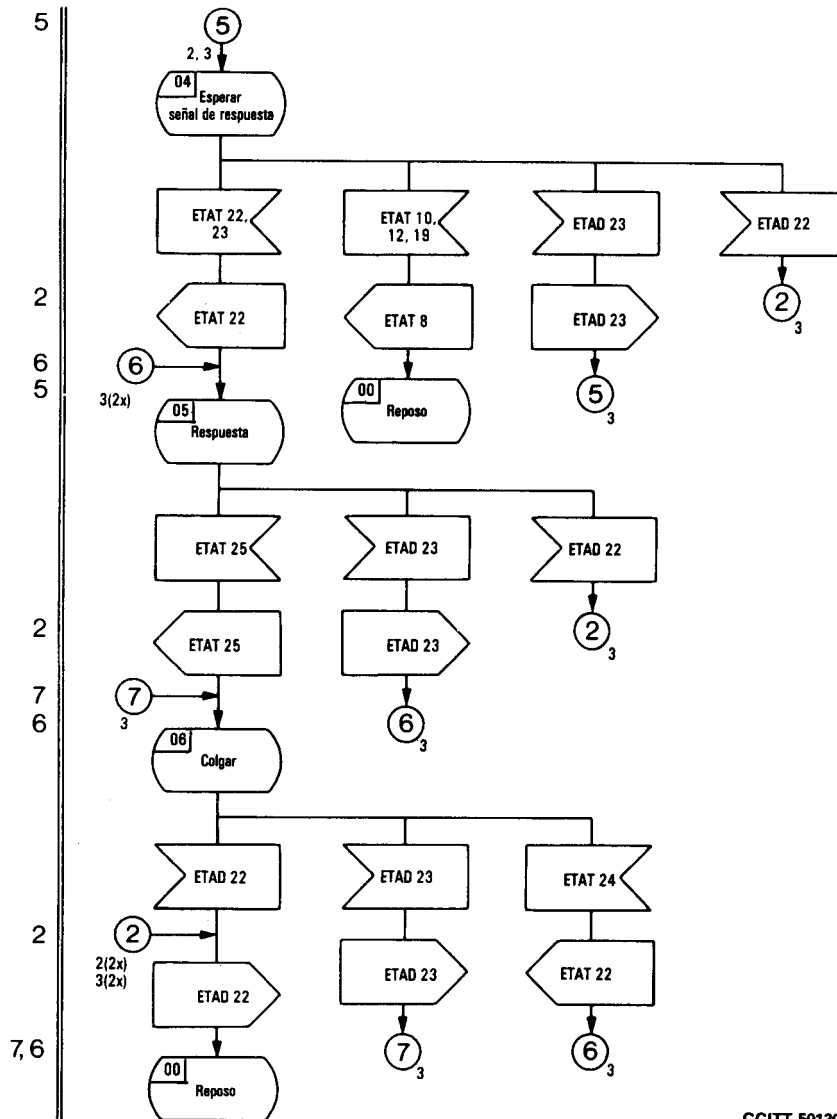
5

5

2, 3

04 Esperar señal de respuesta

ETAT 22, 23

ETAT 10, 12, 19

ETAD 23

ETAD 22

2

ETAT 22

ETAT 8

ETAD 23

2
3

6
5

6

3(2x)

05 Respuesta

00 Reposo

5
3

ETAT 25

ETAD 23

ETAD 22

2

ETAT 25

ETAD 23

2
3

7
6

7

3

06 Colgar

6
3

ETAD 22

ETAD 23

ETAT 24

2

2

2(2x)
3(2x)

ETAD 22

ETAD 23

ETAT 22

7, 6

00 Reposo

7
3

6
3

CCITT-5012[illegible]